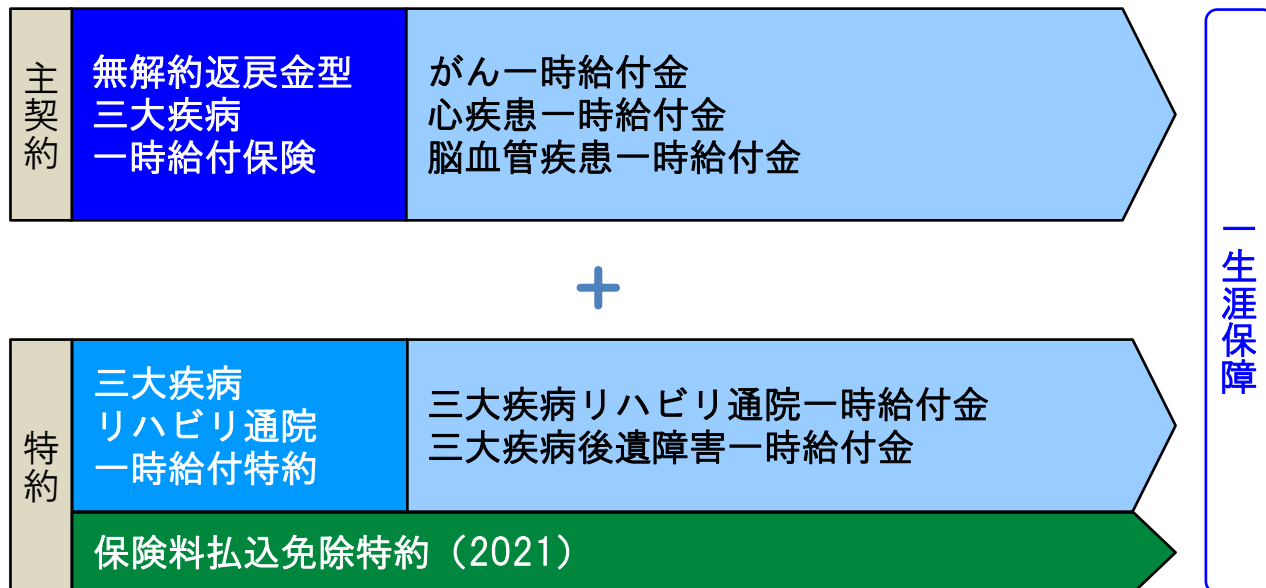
主契約

無解約返戻金型
三大疾病
一時給付保険

がん一時給付金
心疾患一時給付金
脳血管疾患一時給付金

+

特約

三大疾病
リハビリ通院
一時給付特約

三大疾病リハビリ通院一時給付金
三大疾病後遺障害一時給付金

保険料払込免除特約（2021）

一生涯保障